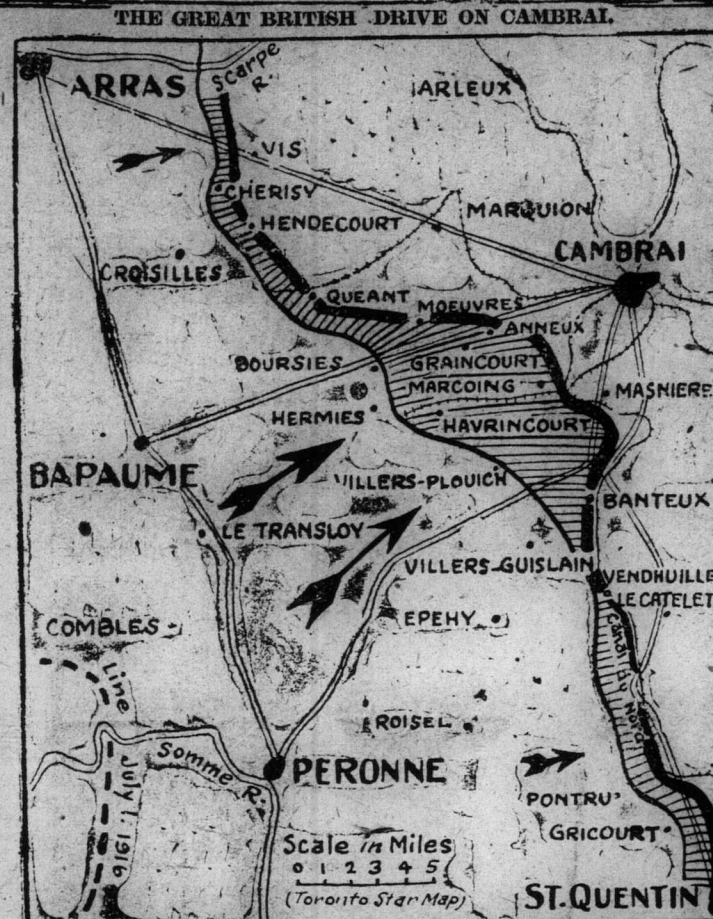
THE GREAT BRITISH DRIVE ON CAMBRAI.

ARRAS
Scarpe R.
ARLEUX
VIS
CHERISY
HENDECOURT
MARQUION
CAMBRAI
CROISILLES
QUEANT
MOEUVRES
ANNEUX
BOURSIES
GRAINCOURT
MARCOING
MASNIERE
HERMIES
HAVRINCOURT
BAPAUME
VILLERS-PLOUICH
BANTEUX
LE TRANSLOY
VILLERS-GUISLAIN
VENDHUILLE
LE CATELET
COMBLES
EPEHY
Line July 1, 1916
Canal du Nord
ROISEL
Somme R.
PERONNE
PONTRU
GRICOURT
Scale in Miles
0 1 2 3 4 5
(Toronto Star Map)
ST. QUENTIN